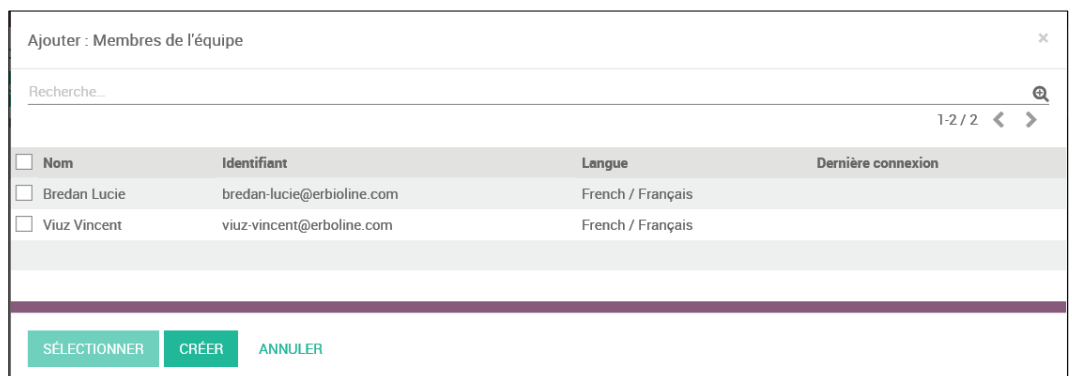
Ajouter : Membres de l'équipe

×

Recherche...

1-2 / 2

| Nom | Identifiant | Langue | Dernière connexion |
|---|---|---|---|
| Bredan Lucie | bredan-lucie@erbioline.com | French / Français | |
| Viuz Vincent | viuz-vincent@erboline.com | French / Français | |

SÉLECTIONNER CRÉER ANNULER